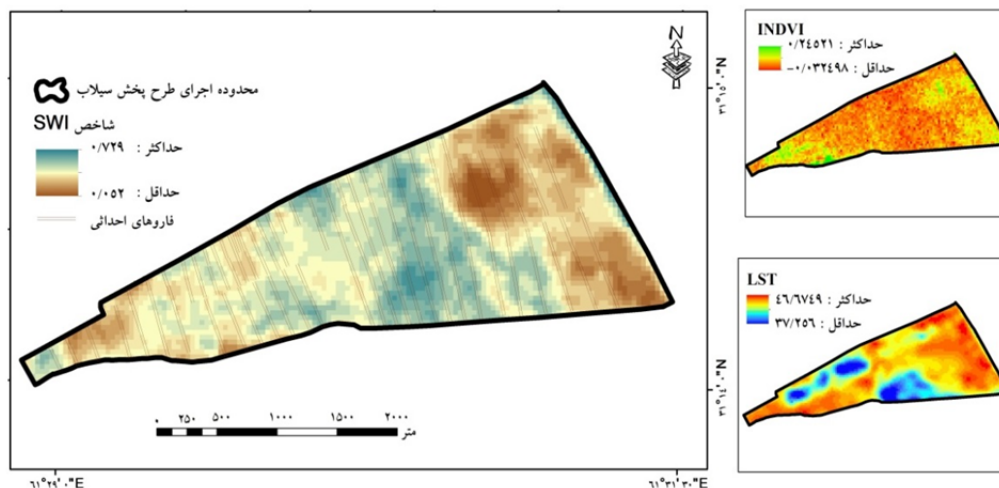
محدوده اجرای طرح پخش سیلاب

شاخص SWI

حداکثر : ۰/۷۲۹

حداقل : ۰/۰۵۲

فاروهای احداثی

N

۰ ۲۵۰ ۵۰۰ ۱۰۰۰ ۱۵۰۰ ۲۰۰۰
متر

۶۱°۲۹'۰"E

۶۱°۳۱'۳۰"E

۳۱°۰۵'۰"N

۳۱°۰۲'۰"N

INDVI

حداکثر : ۰/۲۴۵۲۱

حداقل : ۰/۰۳۲۴۹۸-

LST

حداکثر : ۴۶/۶۷۴۹

حداقل : ۳۷/۲۵۶